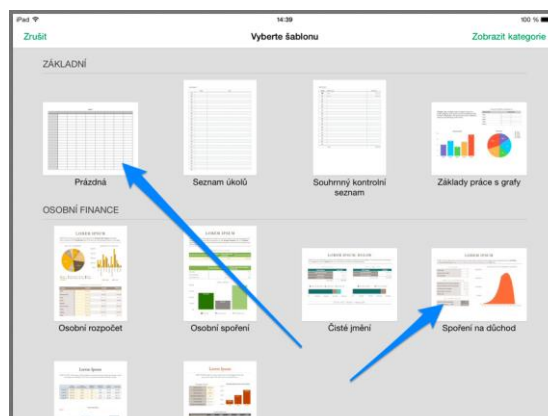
iPad
14:39
100 %

Zrušit
Vyberte šablonu
Zobrazit kategorie

ZÁKLADNÍ

Prázdná
Seznam úkolů
Souhrnný kontrolní seznam
Základy práce s grafy

OSOBNÍ FINANCE

Osobní rozpočet
Osobní spoření
Čisté jmění
Spoření na důchod